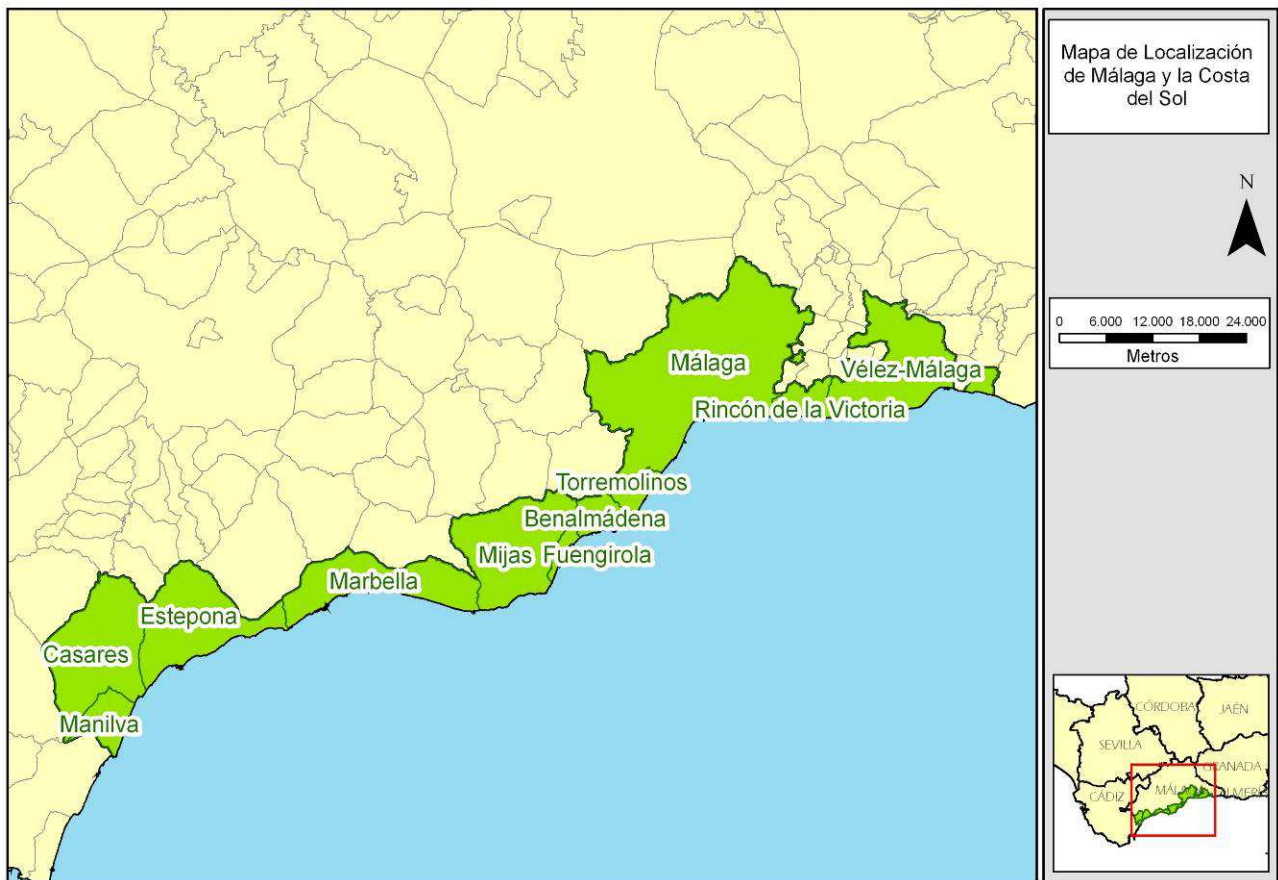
Mapa de Localización de Málaga y la Costa del Sol

N

0 6.000 12.000 18.000 24.000
Metros

Málaga
Vélez-Málaga
Rincón de la Victoria
Torremolinos
Benalmádena
Mijas Fuengirola
Marbella
Estepona
Casares
Manilva

CÓRDOBA
JAÉN
SEVILLA
GRANADA
CÁDIZ
MÁLAGA
ALMERÍA